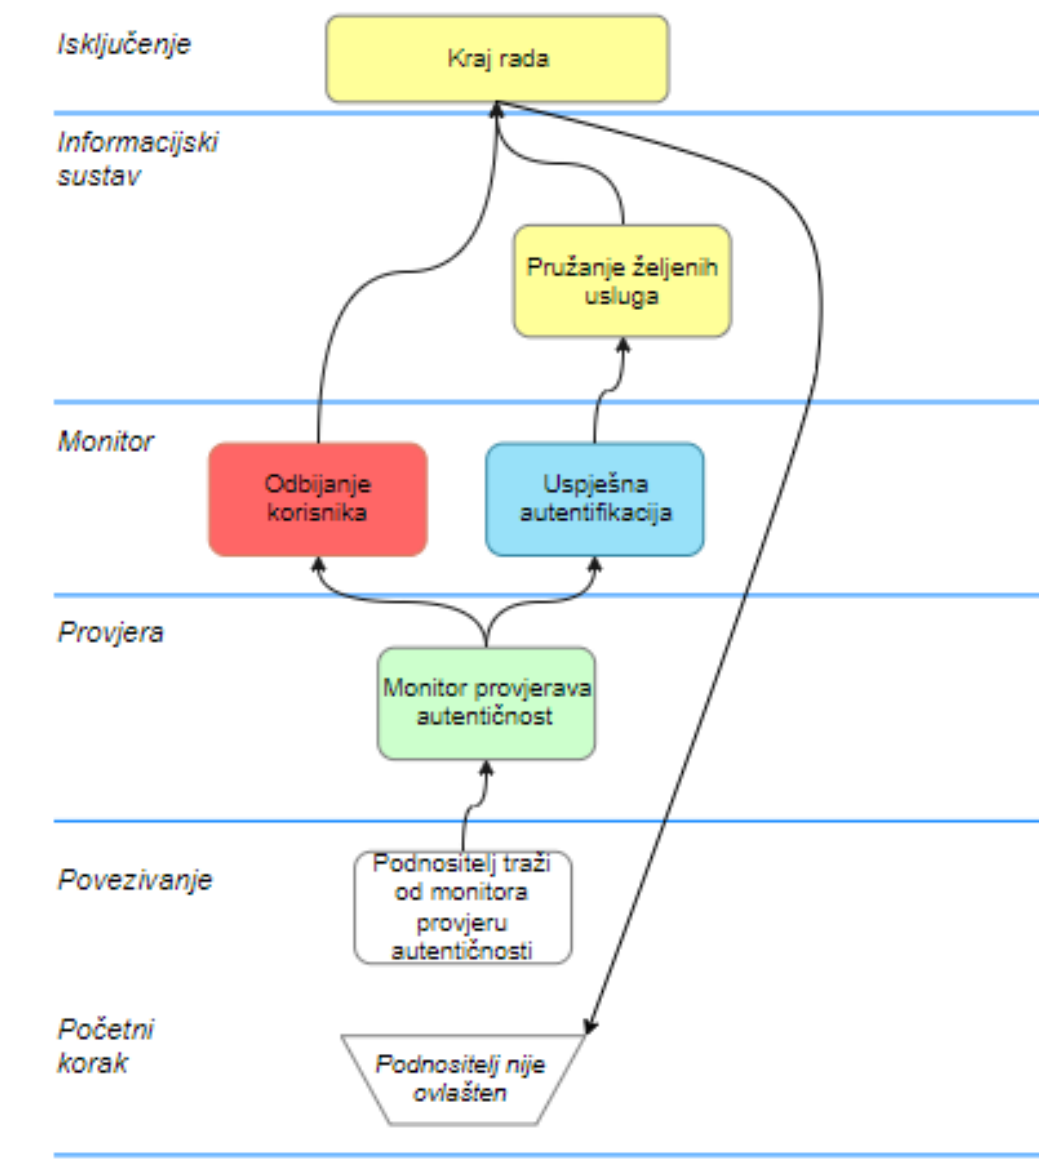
Isključenje

Kraj rada

Informacijski sustav

Pružanje željenih usluga

Monitor

Odbijanje korisnika

Uspješna autentifikacija

Provjera

Monitor provjerava autentičnost

Povezivanje

Podnositelj traži od monitora provjeru autentičnosti

Početni korak

Podnositelj nije ovlašten